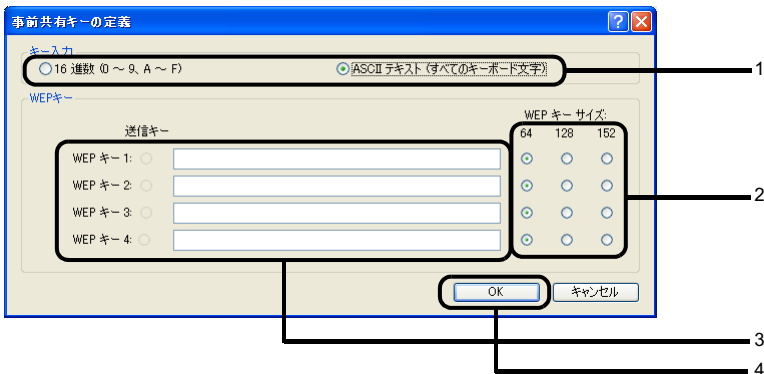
事前共有キーの定義

キー入力
16 進数 (0 ～ 9、A ～ F)
ASCII テキスト (すべてのキーボード文字)

WEPキー
送信キー
WEP キー サイズ:
64 128 152
WEP キー 1:
WEP キー 2:
WEP キー 3:
WEP キー 4:

OK
キャンセル

1
2
3
4